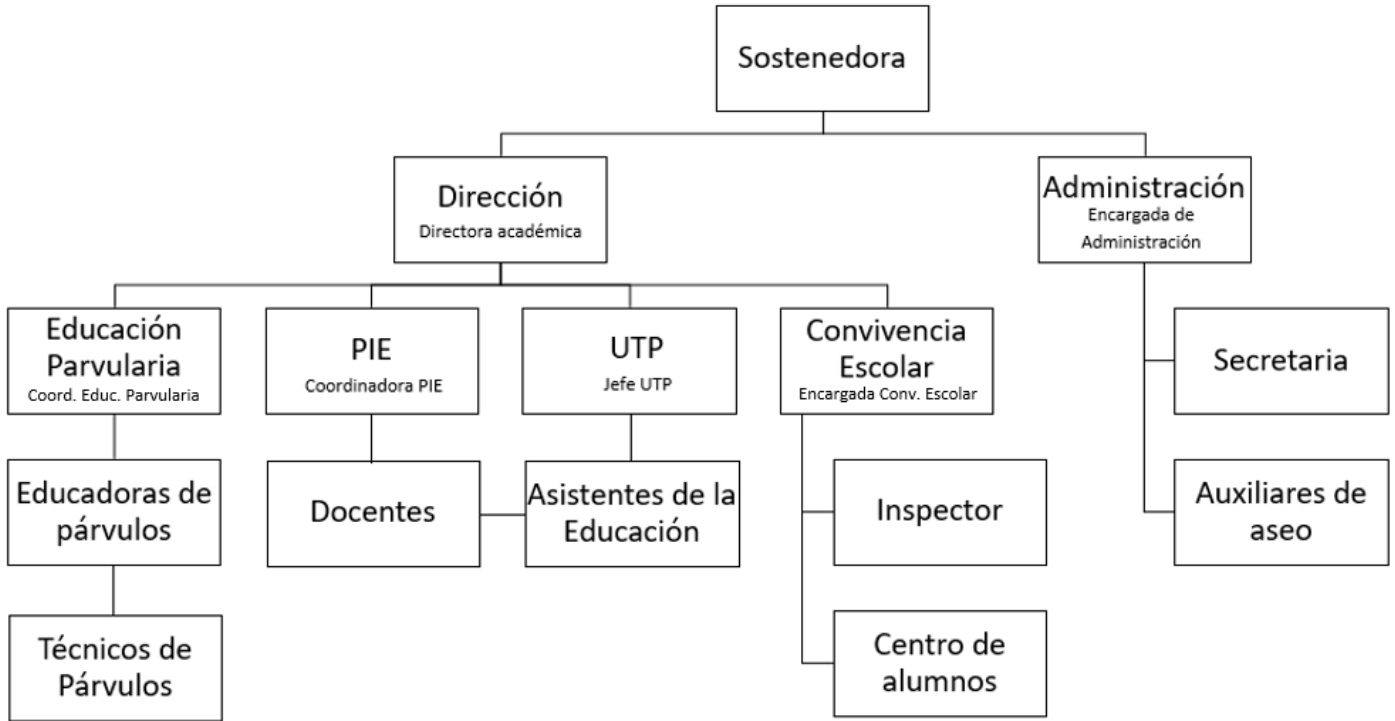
Sostenedora

Dirección
Directora académica

Administración
Encargada de Administración

Educación Parvularia
Coord. Educ. Parvularia

PIE
Coordinadora PIE

UTP
Jefe UTP

Convivencia Escolar
Encargada Conv. Escolar

Secretaria

Educadoras de párvulos

Docentes

Asistentes de la Educación

Inspector

Auxiliares de aseo

Técnicos de Párvulos

Centro de alumnos